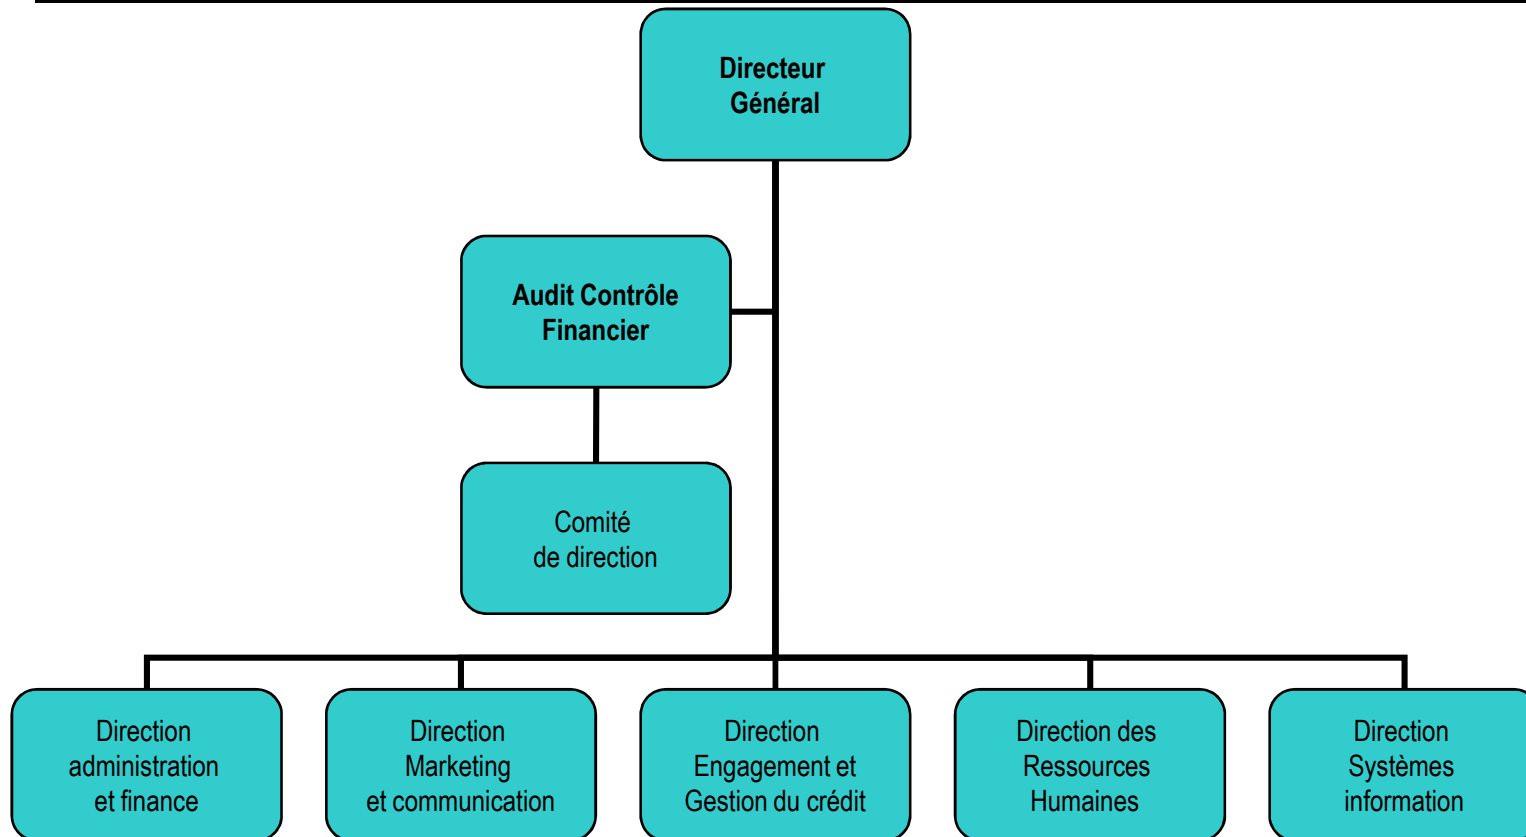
Directeur Général

Audit Contrôle Financier

Comité de direction

Direction administration et finance

Direction Marketing et communication

Direction Engagement et Gestion du crédit

Direction des Ressources Humaines

Direction Systèmes information